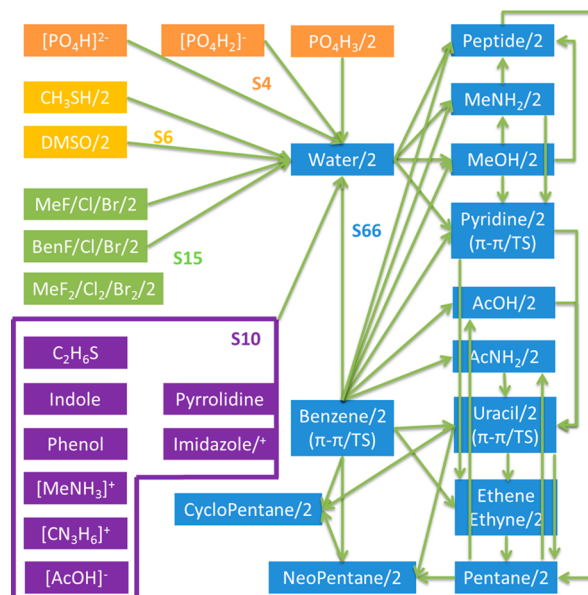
$[PO_4H]^{2-}$

$[PO_4H_2]^-$

$PO_4H_3/2$

S4

$CH_3SH/2$

DMSO/2

S6

Water/2

MeF/Cl/Br/2

BenF/Cl/Br/2

S15

$MeF_2/Cl_2/Br_2/2$

S10

$C_2H_6S$

Indole

Pyrrolidine

Phenol

Imidazole/$^+$

$[MeNH_3]^+$

$[CN_3H_6]^+$

$[AcOH]^-$

S66

Peptide/2

$MeNH_2/2$

MeOH/2

Pyridine/2 (π-π/TS)

AcOH/2

$AcNH_2/2$

Uracil/2 (π-π/TS)

Benzene/2 (π-π/TS)

CycloPentane/2

Ethene Ethyne/2

NeoPentane/2

Pentane/2